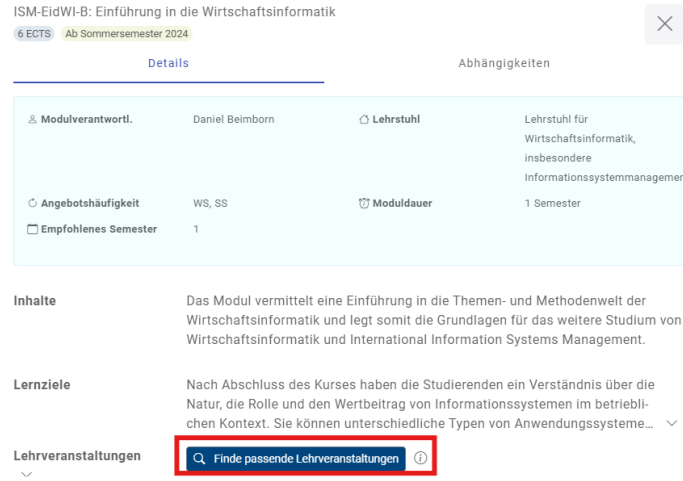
ISM-EidWI-B: Einführung in die Wirtschaftsinformatik

6 ECTS Ab Sommersemester 2024

Details

Abhängigkeiten

Modulverantwortl. Daniel Beimborn

Lehrstuhl Lehrstuhl für Wirtschaftsinformatik, insbesondere Informationssystemmanagemer

Angebotshäufigkeit WS, SS

Moduldauer 1 Semester

Empfohlenes Semester 1

Inhalte

Das Modul vermittelt eine Einführung in die Themen- und Methodenwelt der Wirtschaftsinformatik und legt somit die Grundlagen für das weitere Studium von Wirtschaftsinformatik und International Information Systems Management.

Lernziele

Nach Abschluss des Kurses haben die Studierenden ein Verständnis über die Natur, die Rolle und den Wertbeitrag von Informationssystemen im betrieblichen Kontext. Sie können unterschiedliche Typen von Anwendungssysteme…

Lehrveranstaltungen

Finde passende Lehrveranstaltungen